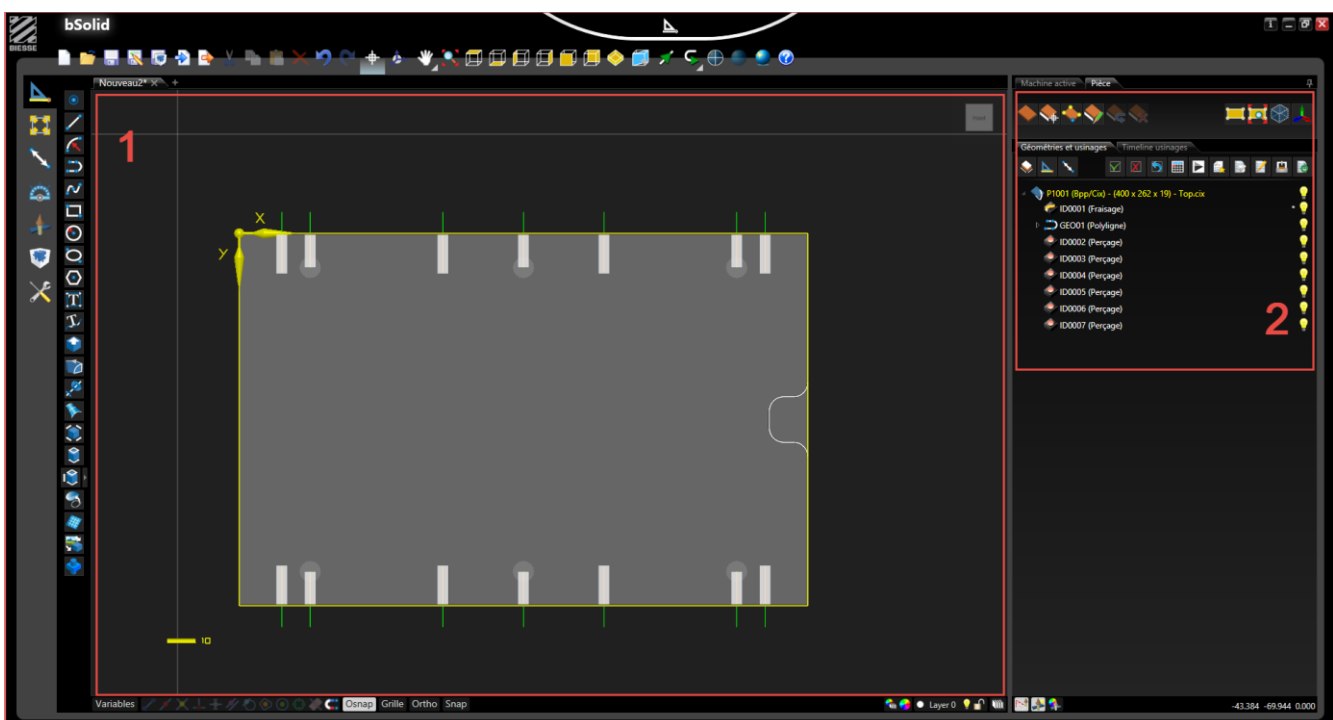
BIESSE
bSolid
Nouveau2*
1
X
Y
10
Variables
Osnap
Grille
Ortho
Snap
Layer 0
Machine active
Pièce
Géométries et usinages
Timeline usinages
P1001 (Bpp/Cix) - (400 x 262 x 19) - Top.cix
ID0001 (Fraisage)
GEO01 (Polyligne)
ID0002 (Perçage)
ID0003 (Perçage)
ID0004 (Perçage)
ID0005 (Perçage)
ID0006 (Perçage)
ID0007 (Perçage)
2
-43.384 -69.944 0.000